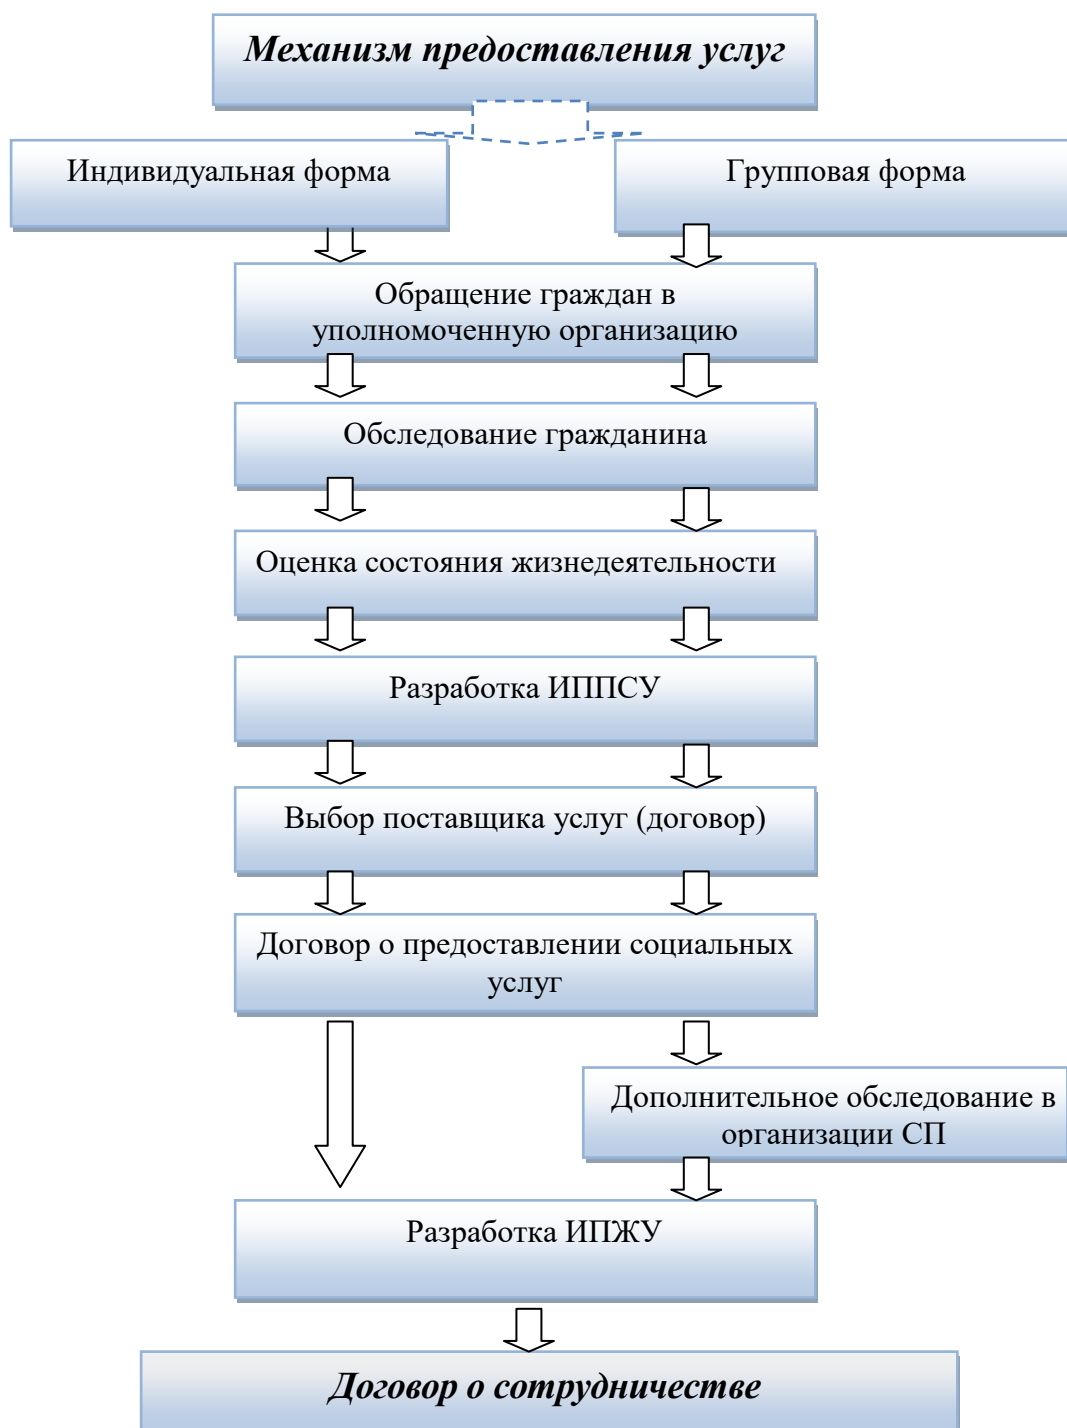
Механизм предоставления услуг

Индивидуальная форма

Групповая форма

Обращение граждан в уполномоченную организацию

Обследование гражданина

Оценка состояния жизнедеятельности

Разработка ИППСУ

Выбор поставщика услуг (договор)

Договор о предоставлении социальных услуг

Дополнительное обследование в организации СП

Разработка ИПЖУ

Договор о сотрудничестве